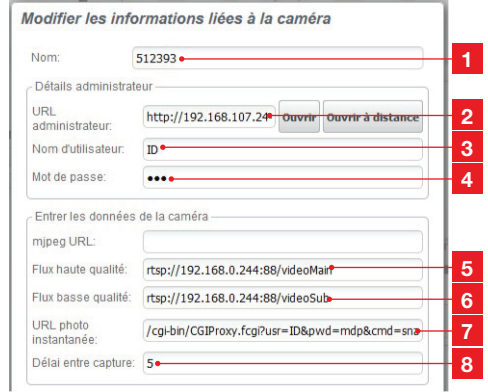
Modifier les informations liées à la caméra

Nom: 512393

1

Détails administrateur

URL administrateur: http://192.168.107.24

Ouvrir

Ouvrir à distance

2

Nom d'utilisateur: ID

3

Mot de passe: •••

4

Entrer les données de la caméra

mjpeg URL:

Flux haute qualité: rtsp://192.168.0.244:88/videoMain

5

Flux basse qualité: rtsp://192.168.0.244:88/videoSub

6

URL photo instantanée: /cgi-bin/CGIProxy.fcgi?usr=ID&pwd=mdp&cmd=sna

7

Délai entre capture: 5

8